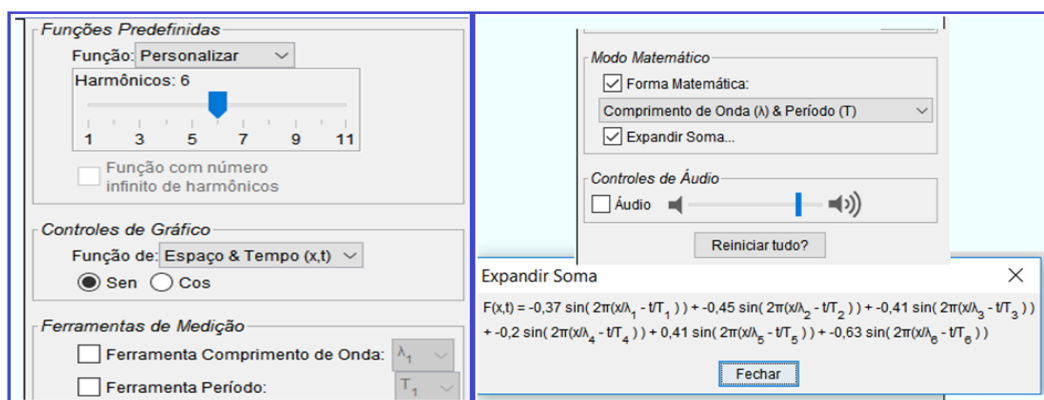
Funções Predefinidas
Função: Personalizar
Harmônicos: 6
1 3 5 7 9 11
Função com número infinito de harmônicos

Controles de Gráfico
Função de: Espaço & Tempo (x,t)
Sen Cos

Ferramentas de Medição
Ferramenta Comprimento de Onda: $\lambda_1$
Ferramenta Período: $T_1$

Modo Matemático
Forma Matemática:
Comprimento de Onda (λ) & Período (T)
Expandir Soma...

Controles de Áudio
Áudio

Reiniciar tudo?

Expandir Soma

$F(x,t) = -0{,}37 \sin(2\pi(x/\lambda_1 - t/T_1)) + -0{,}45 \sin(2\pi(x/\lambda_2 - t/T_2)) + -0{,}41 \sin(2\pi(x/\lambda_3 - t/T_3)) + -0{,}2 \sin(2\pi(x/\lambda_4 - t/T_4)) + 0{,}41 \sin(2\pi(x/\lambda_5 - t/T_5)) + -0{,}63 \sin(2\pi(x/\lambda_6 - t/T_6))$

Fechar